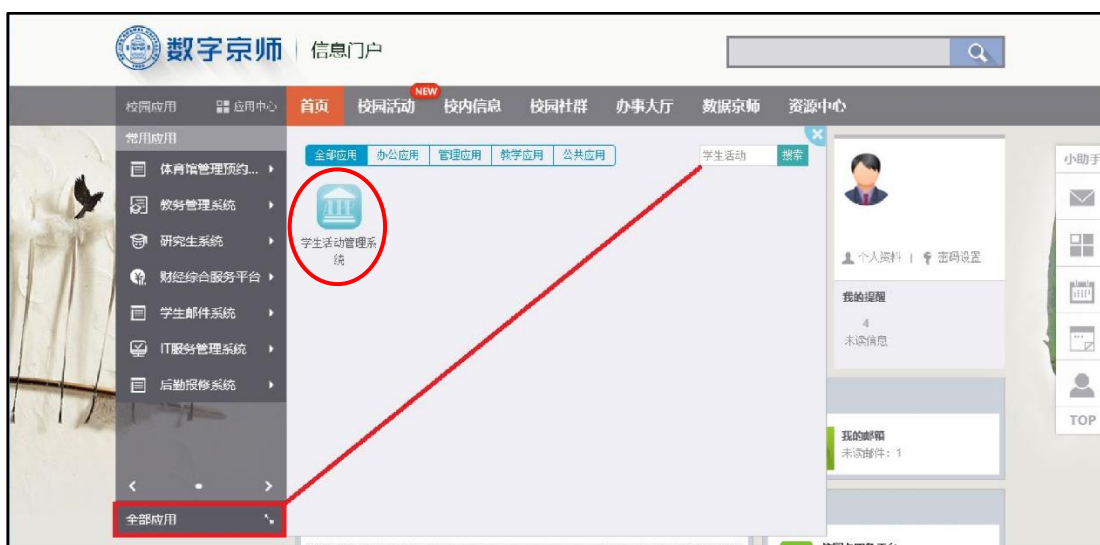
数字京师 | 信息门户

校园应用 应用中心 首页 校园活动 NEW 校内信息 校园社群 办事大厅 数据京师 资源中心

常用应用
体育馆管理预约...
教务管理系统
研究生系统
财经综合服务平台
学生邮件系统
IT服务管理系统
后勤报修系统

全部应用

全部应用 办公应用 管理应用 教学应用 公共应用
学生活动 搜索

学生活动管理系统

个人资料 | 密码设置
我的提醒
4
未读信息

我的邮箱
未读邮件：1

小助手
TOP